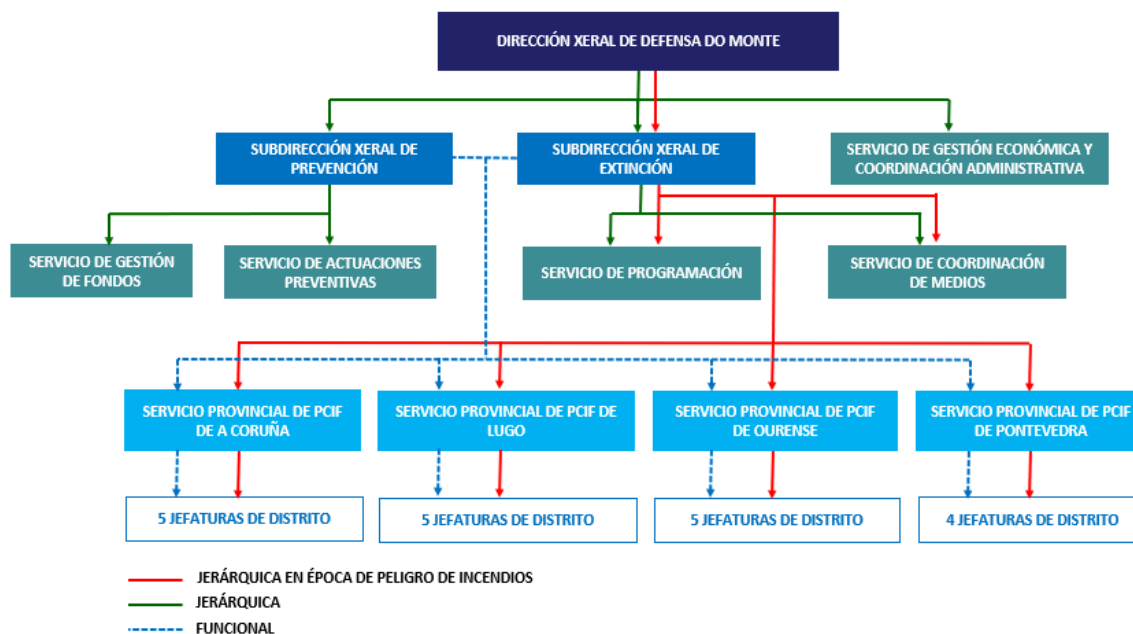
DIRECCIÓN XERAL DE DEFENSA DO MONTE

SUBDIRECCIÓN XERAL DE PREVENCIÓN

SUBDIRECCIÓN XERAL DE EXTINCIÓN

SERVICIO DE GESTIÓN ECONÓMICA Y COORDINACIÓN ADMINISTRATIVA

SERVICIO DE GESTIÓN DE FONDOS

SERVICIO DE ACTUACIONES PREVENTIVAS

SERVICIO DE PROGRAMACIÓN

SERVICIO DE COORDINACIÓN DE MEDIOS

SERVICIO PROVINCIAL DE PCIF DE A CORUÑA

SERVICIO PROVINCIAL DE PCIF DE LUGO

SERVICIO PROVINCIAL DE PCIF DE OURENSE

SERVICIO PROVINCIAL DE PCIF DE PONTEVEDRA

5 JEFATURAS DE DISTRITO

5 JEFATURAS DE DISTRITO

5 JEFATURAS DE DISTRITO

4 JEFATURAS DE DISTRITO

JERÁRQUICA EN ÉPOCA DE PELIGRO DE INCENDIOS
JERÁRQUICA
FUNCIONAL